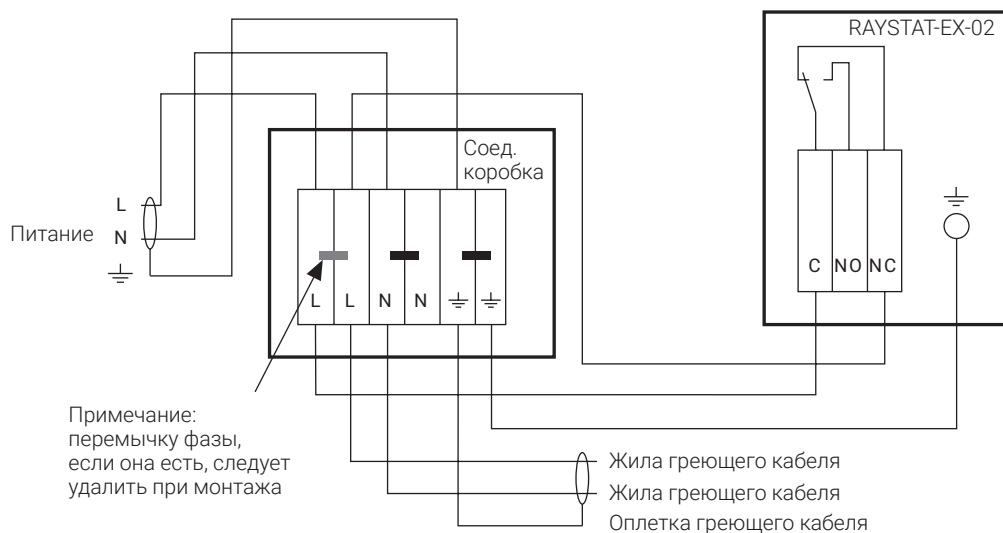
RAYSTAT-EX-02

Соед. коробка

L
N
Питание
⏚

L L N N ⏚ ⏚

C NO NC

⏚

Примечание: перемычку фазы, если она есть, следует удалить при монтажа

Жила греющего кабеля
Жила греющего кабеля
Оплетка греющего кабеля